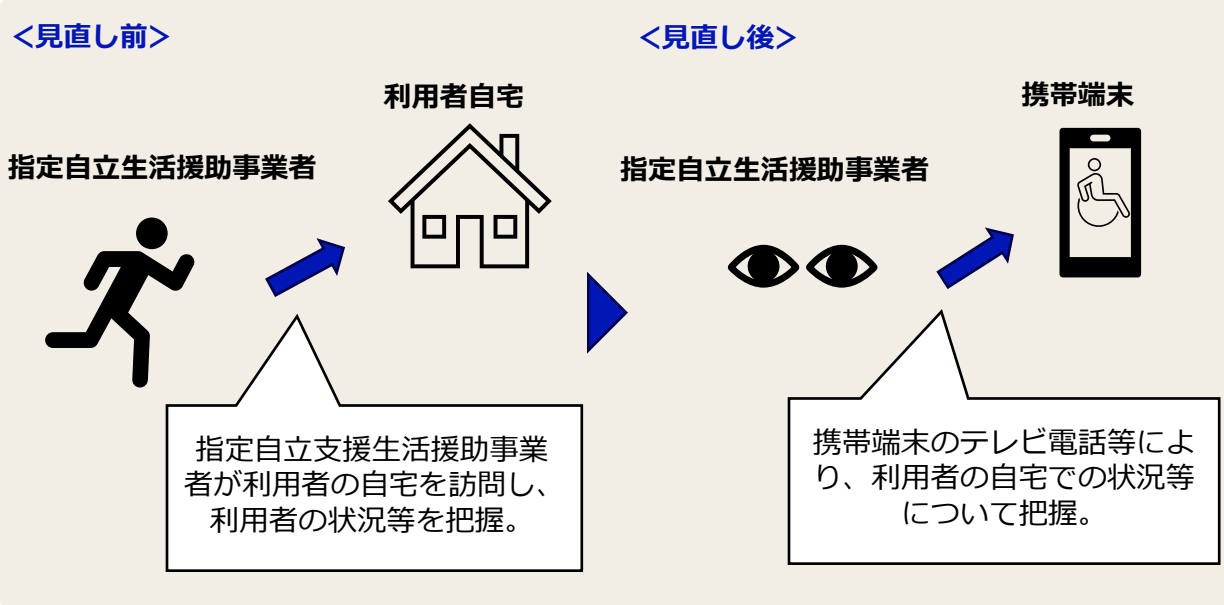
＜見直し前＞

利用者自宅

指定自立生活援助事業者

指定自立支援生活援助事業者が利用者の自宅を訪問し、利用者の状況等を把握。

＜見直し後＞

携帯端末

指定自立生活援助事業者

携帯端末のテレビ電話等により、利用者の自宅での状況等について把握。